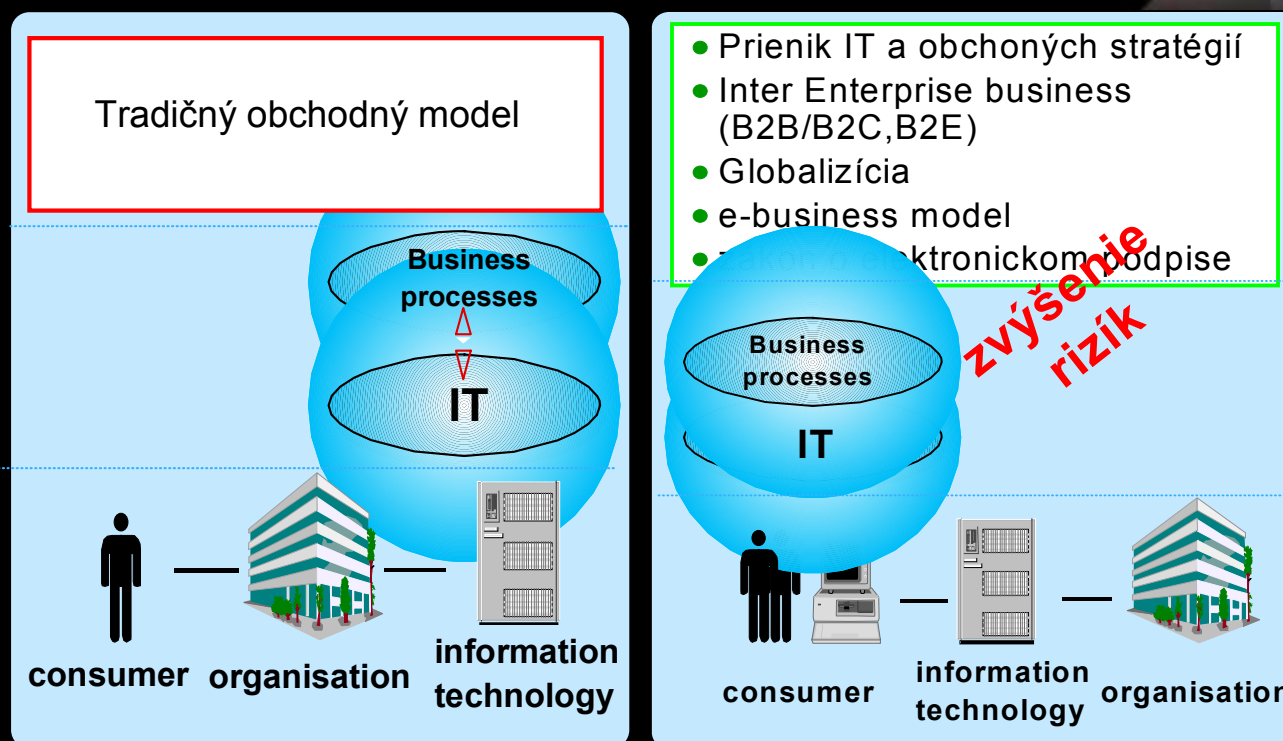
Tradičný obchodný model

Business processes

IT

consumer organisation information technology

Prienik IT a obchoných stratégií

Inter Enterprise business (B2B/B2C,B2E)

Globalizícia

e-business model

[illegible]zákon o elektronickom podpise

zvýšenie rizík

Business processes

IT

consumer information technology organisation